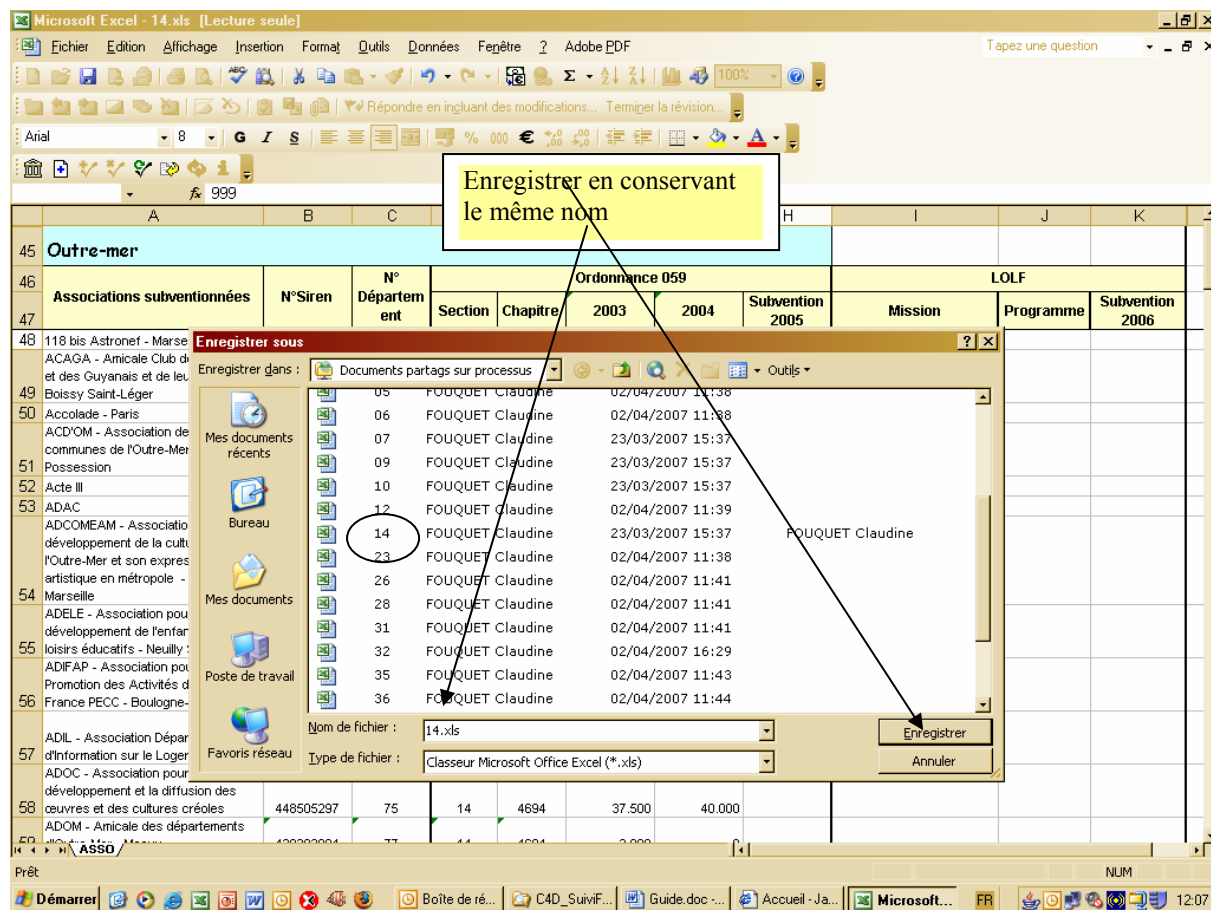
Microsoft Excel - 14.xls [Lecture seule]

Fichier Edition Affichage Insertion Format Outils Données Fenêtre ? Adobe PDF

Tapez une question

100%

Répondre en incluant des modifications... Terminer la révision...

Arial 8 G I S

% 000 €

999

Enregistrer en conservant le même nom

| | A | B | C | | | | | H | I | J | K |
|---|---|---|---|---|---|---|---|---|---|---|---|
| 45 | Outre-mer | | | | | | | | | | |
| 46 | Associations subventionnées | N°Siren | N° Département | Ordonnance 059 | | | | | LOLF | | |
| 47 | | | | Section | Chapitre | 2003 | 2004 | Subvention 2005 | Mission | Programme | Subvention 2006 |
| 48 | 118 bis Astronef - Marse | | | | | | | | | | |
| 49 | ACAGA - Amicale Club de et des Guyanais et de leu Boissy Saint-Léger | | | | | | | | | | |
| 50 | Accolade - Paris | | | | | | | | | | |
| 51 | ACD'OM - Association de communes de l'Outre-Mer Possession | | | | | | | | | | |
| 52 | Acte III | | | | | | | | | | |
| 53 | ADAC | | | | | | | | | | |
| 54 | ADCOMEAM - Associatio développement de la cultu l'Outre-Mer et son expres artistique en métropole - Marseille | | | | | | | | | | |
| 55 | ADELE - Association pou développement de l'enfar loisirs éducatifs - Neuilly | | | | | | | | | | |
| 56 | ADIFAP - Association pou Promotion des Activités d France PECC - Boulogne- | | | | | | | | | | |
| 57 | ADIL - Association Dépar d'Information sur le Loger | | | | | | | | | | |
| 58 | ADOC - Association pour développement et la diffusion des œuvres et des cultures créoles | 448505297 | 75 | 14 | 4694 | 37.500 | 40.000 | | | | |
| 59 | ADOM - Amicale des départements | | | | | | | | | | |

Enregistrer sous
Enregistrer dans : Documents partags sur processus
Outils

Mes documents récents
Bureau
Mes documents
Poste de travail
Favoris réseau

05 FOUQUET Claudine 02/04/2007 11:38
06 FOUQUET Claudine 02/04/2007 11:38
07 FOUQUET Claudine 23/03/2007 15:37
09 FOUQUET Claudine 23/03/2007 15:37
10 FOUQUET Claudine 23/03/2007 15:37
12 FOUQUET Claudine 02/04/2007 11:39
14 FOUQUET Claudine 23/03/2007 15:37 FOUQUET Claudine
23 FOUQUET Claudine 02/04/2007 11:38
26 FOUQUET Claudine 02/04/2007 11:41
28 FOUQUET Claudine 02/04/2007 11:41
31 FOUQUET Claudine 02/04/2007 11:41
32 FOUQUET Claudine 02/04/2007 16:29
35 FOUQUET Claudine 02/04/2007 11:43
36 FOUQUET Claudine 02/04/2007 11:44

Nom de fichier : 14.xls
Type de fichier : Classeur Microsoft Office Excel (*.xls)
Enregistrer
Annuler

ASSO
Prêt
NUM

Démarrer Boîte de ré... C4D_SuiviF... Guide.doc -... Accueil - Ja... Microsoft... FR 12:07